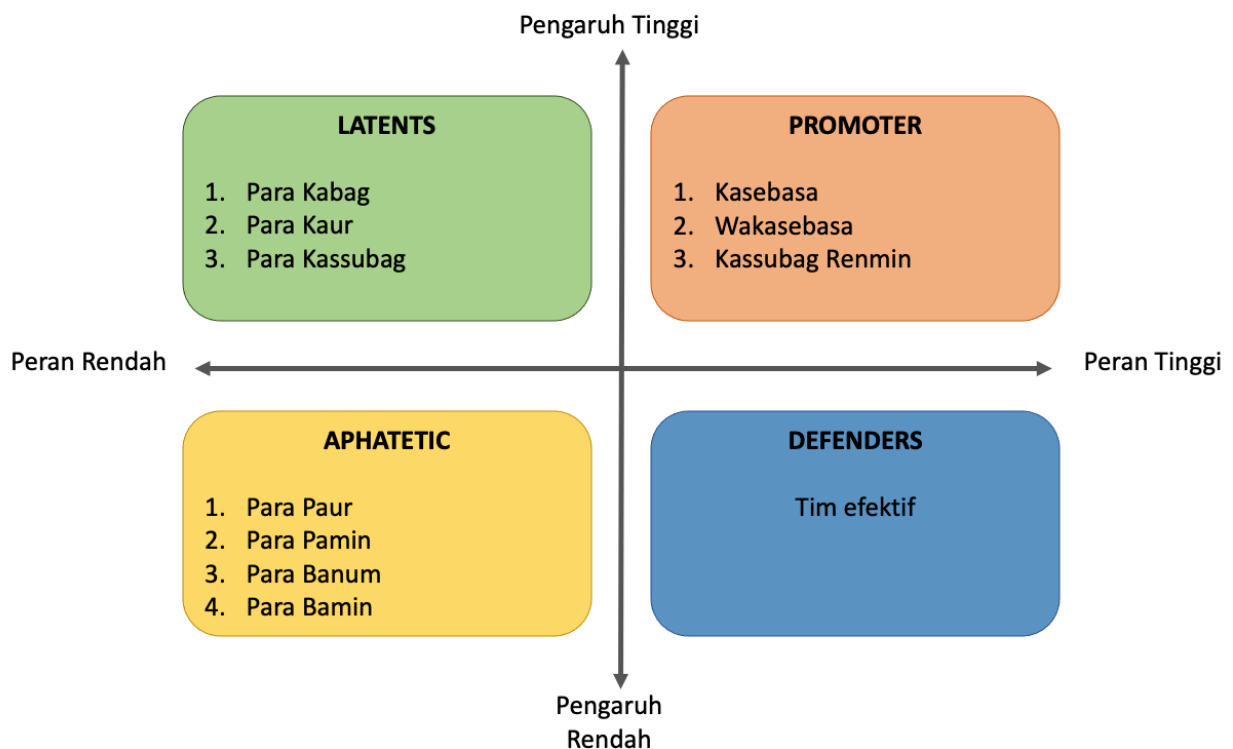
Pengaruh Tinggi

LATENTS

1. Para Kabag
2. Para Kaur
3. Para Kassubag

PROMOTER

1. Kasebasa
2. Wakasebasa
3. Kassubag Renmin

Peran Rendah

Peran Tinggi

APHATETIC

1. Para Paur
2. Para Pamin
3. Para Banum
4. Para Bamin

DEFENDERS

Tim efektif

Pengaruh Rendah